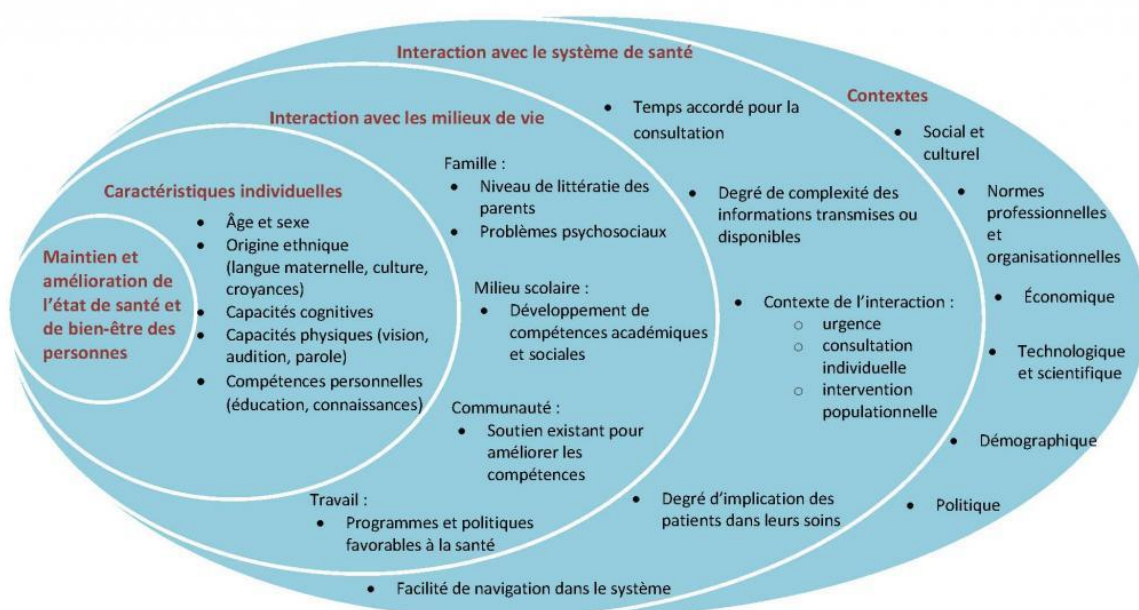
Interaction avec le système de santé

Contextes
- Social et culturel
- Normes professionnelles et organisationnelles
- Économique
- Technologique et scientifique
- Démographique
- Politique

Interaction avec les milieux de vie

Caractéristiques individuelles

Maintien et amélioration de l'état de santé et de bien-être des personnes

- Âge et sexe
- Origine ethnique (langue maternelle, culture, croyances)
- Capacités cognitives
- Capacités physiques (vision, audition, parole)
- Compétences personnelles (éducation, connaissances)

Famille :
- Niveau de littératie des parents
- Problèmes psychosociaux

Milieu scolaire :
- Développement de compétences académiques et sociales

Communauté :
- Soutien existant pour améliorer les compétences

Travail :
- Programmes et politiques favorables à la santé

- Temps accordé pour la consultation
- Degré de complexité des informations transmises ou disponibles
- Contexte de l'interaction :
  - urgence
  - consultation individuelle
  - intervention populationnelle
- Degré d'implication des patients dans leurs soins
- Facilité de navigation dans le système